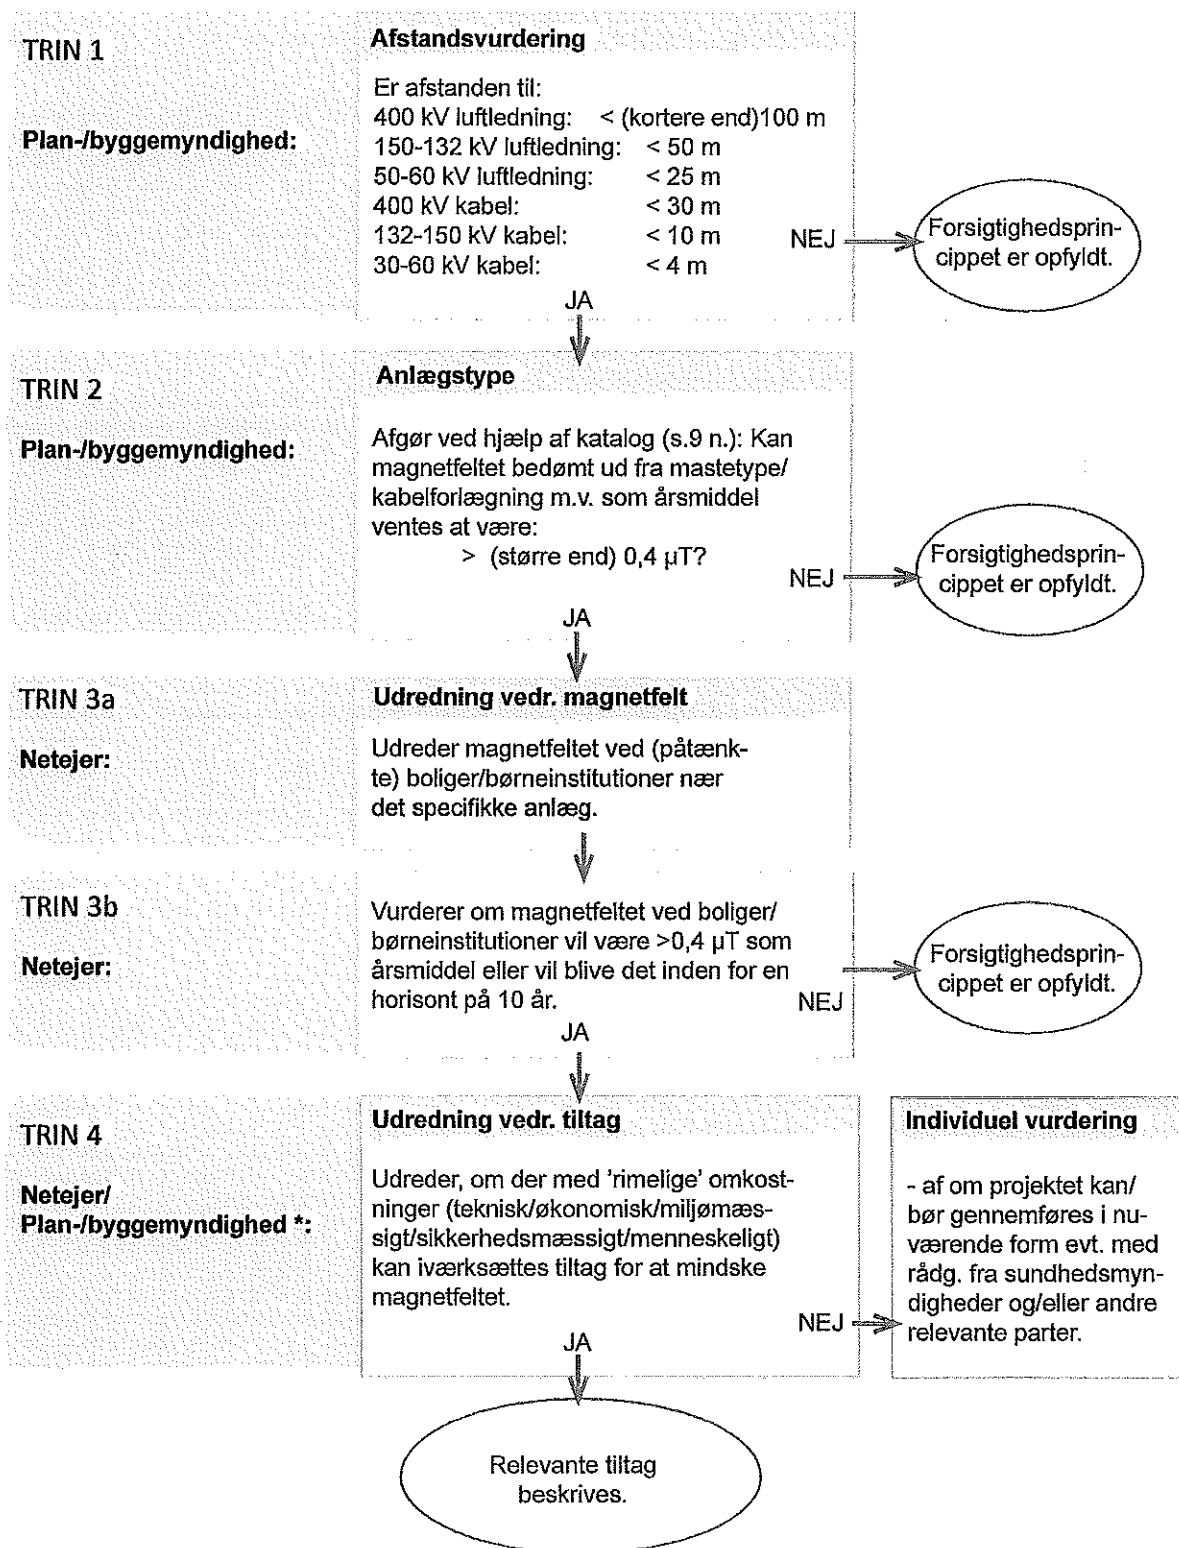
TRIN 1

Plan-/byggemyndighed:

Afstandsvurdering

Er afstanden til:
400 kV luftledning: < (kortere end)100 m
150-132 kV luftledning: < 50 m
50-60 kV luftledning: < 25 m
400 kV kabel: < 30 m
132-150 kV kabel: < 10 m
30-60 kV kabel: < 4 m

NEJ

Forsigtighedsprincippet er opfyldt.

JA

TRIN 2

Plan-/byggemyndighed:

Anlægstype

Afgør ved hjælp af katalog (s.9 n.): Kan magnetfeltet bedømt ud fra mastetype/ kabelforlægning m.v. som årsmiddel ventes at være:
> (større end) 0,4 μT?

NEJ

Forsigtighedsprincippet er opfyldt.

JA

TRIN 3a

Netejer:

Udredning vedr. magnetfelt

Udreder magnetfeltet ved (påtænkte) boliger/børneinstitutioner nær det specifikke anlæg.

TRIN 3b

Netejer:

Vurderer om magnetfeltet ved boliger/ børneinstitutioner vil være >0,4 μT som årsmiddel eller vil blive det inden for en horisont på 10 år.

NEJ

Forsigtighedsprincippet er opfyldt.

JA

TRIN 4

Netejer/
Plan-/byggemyndighed *:

Udredning vedr. tiltag

Udreder, om der med 'rimelige' omkostninger (teknisk/økonomisk/miljømæssigt/sikkerhedsmæssigt/menneskeligt) kan iværksættes tiltag for at mindske magnetfeltet.

NEJ

Individuel vurdering

- af om projektet kan/ bør gennemføres i nuværende form evt. med rådg. fra sundhedsmyndigheder og/eller andre relevante parter.

JA

Relevante tiltag beskrives.